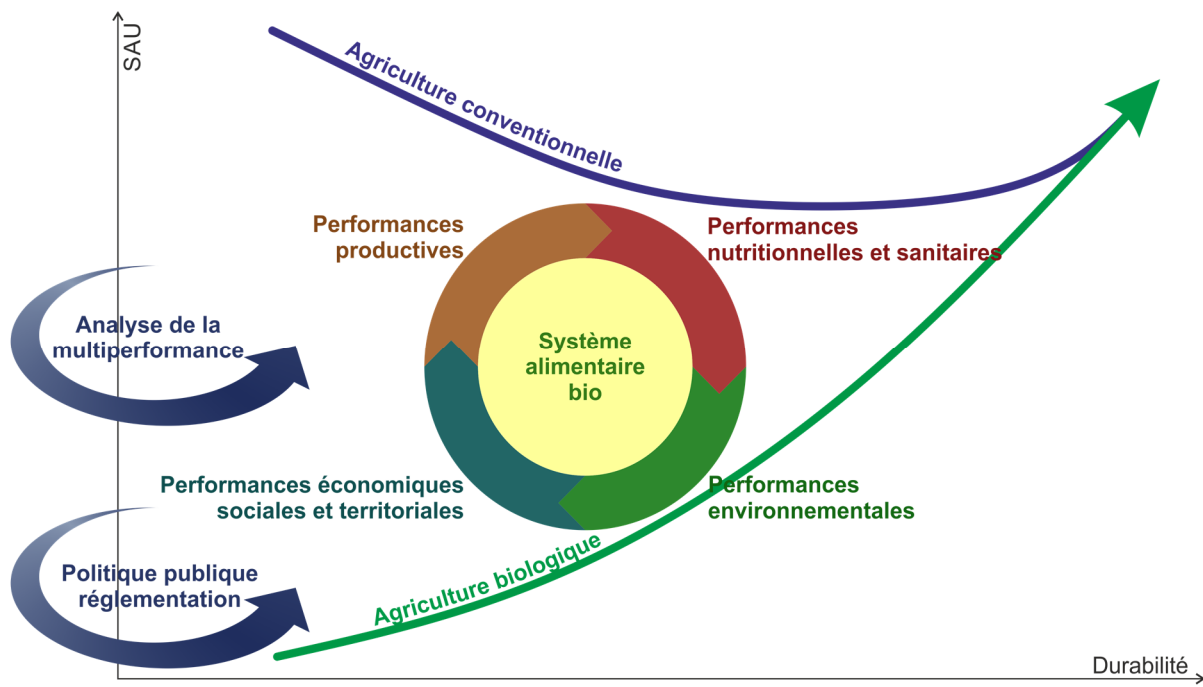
SAU

Agriculture conventionnelle

Performances productives

Performances nutritionnelles et sanitaires

Analyse de la multiperformance

Système alimentaire bio

Performances économiques sociales et territoriales

Performances environnementales

Politique publique réglementation

Agriculture biologique

Durabilité